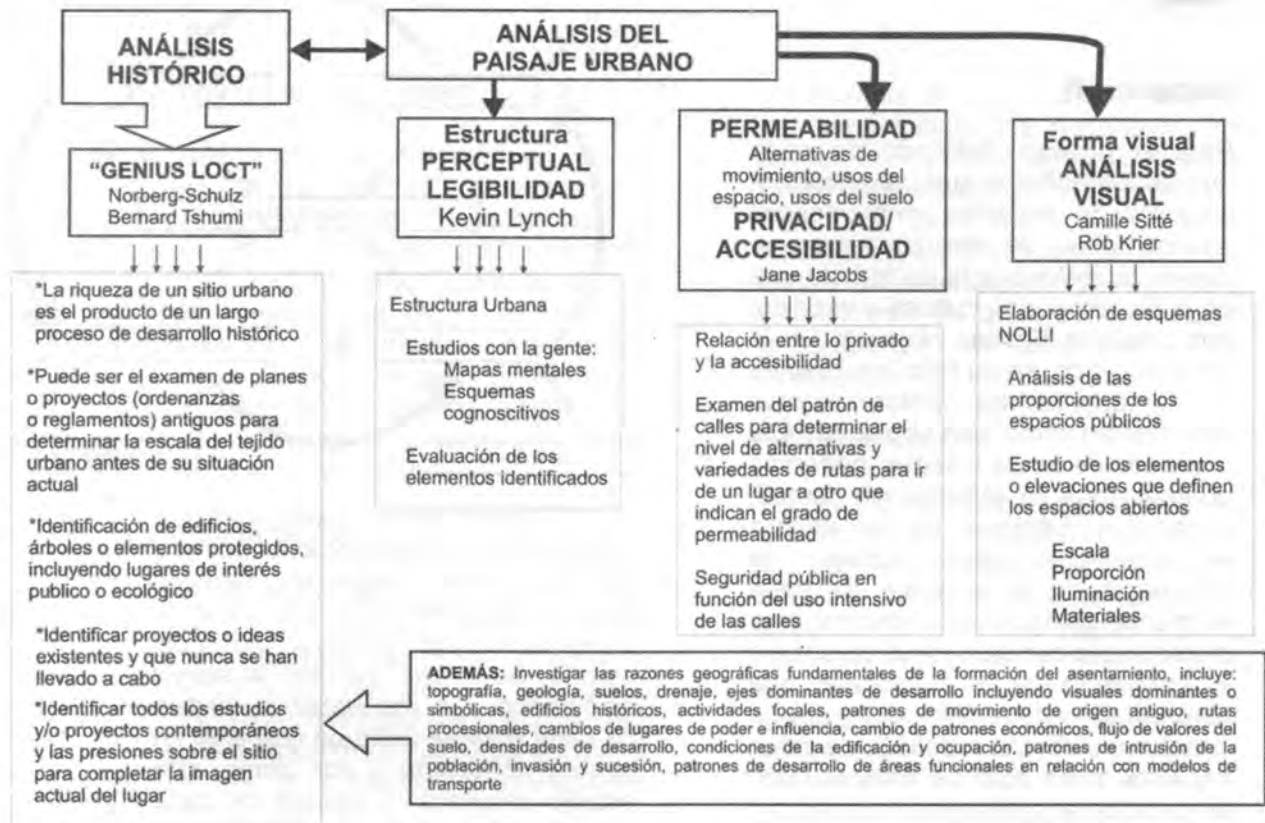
ANÁLISIS HISTÓRICO

ANÁLISIS DEL PAISAJE URBANO

"GENIUS LOCT"
Norberg-Schulz
Bernard Tshumi

Estructura PERCEPTUAL LEGIBILIDAD
Kevin Lynch

PERMEABILIDAD
Alternativas de movimiento, usos del espacio, usos del suelo
PRIVACIDAD/ ACCESIBILIDAD
Jane Jacobs

Forma visual ANÁLISIS VISUAL
Camille Sitté
Rob Krier

*La riqueza de un sitio urbano es el producto de un largo proceso de desarrollo histórico

*Puede ser el examen de planes o proyectos (ordenanzas o reglamentos) antiguos para determinar la escala del tejido urbano antes de su situación actual

*Identificación de edificios, árboles o elementos protegidos, incluyendo lugares de interés publico o ecológico

*Identificar proyectos o ideas existentes y que nunca se han llevado a cabo

*Identificar todos los estudios y/o proyectos contemporáneos y las presiones sobre el sitio para completar la imagen actual del lugar

Estructura Urbana

Estudios con la gente:
Mapas mentales
Esquemas cognoscitivos

Evaluación de los elementos identificados

Relación entre lo privado y la accesibilidad

Examen del patrón de calles para determinar el nivel de alternativas y variedades de rutas para ir de un lugar a otro que indican el grado de permeabilidad

Seguridad pública en función del uso intensivo de las calles

Elaboración de esquemas NOLLI

Análisis de las proporciones de los espacios públicos

Estudio de los elementos o elevaciones que definen los espacios abiertos

Escala
Proporción
Iluminación
Materiales

ADEMÁS: Investigar las razones geográficas fundamentales de la formación del asentamiento, incluye: topografía, geología, suelos, drenaje, ejes dominantes de desarrollo incluyendo visuales dominantes o simbólicas, edificios históricos, actividades focales, patrones de movimiento de origen antiguo, rutas procesionales, cambios de lugares de poder e influencia, cambio de patrones económicos, flujo de valores del suelo, densidades de desarrollo, condiciones de la edificación y ocupación, patrones de intrusión de la población, invasión y sucesión, patrones de desarrollo de áreas funcionales en relación con modelos de transporte